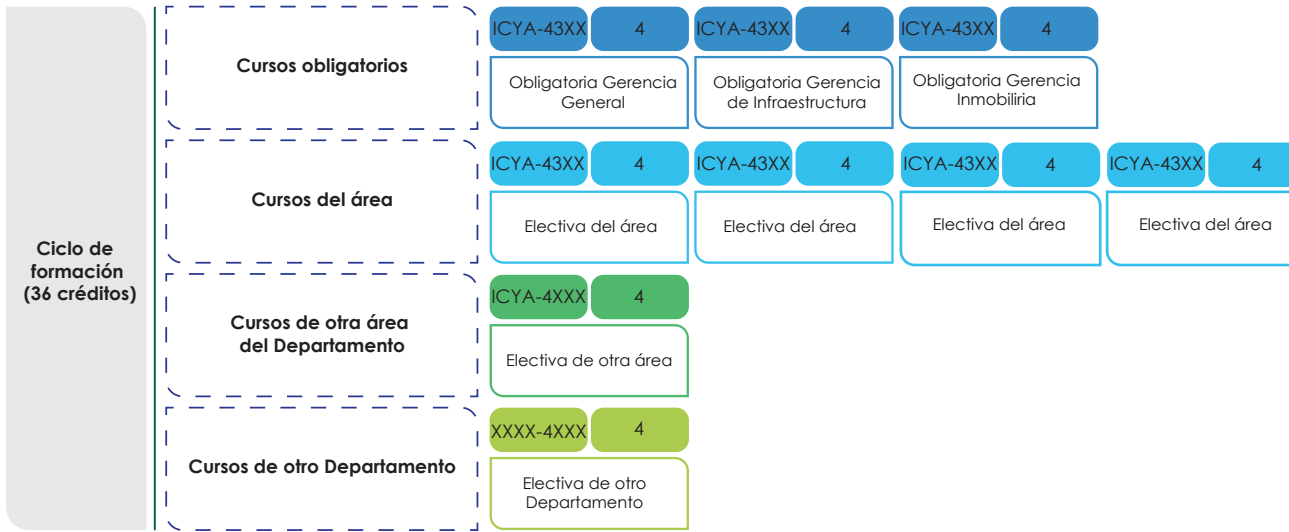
Ciclo de formación (36 créditos)

Cursos obligatorios

ICYA-43XX 4
Obligatoria Gerencia General

ICYA-43XX 4
Obligatoria Gerencia de Infraestructura

ICYA-43XX 4
Obligatoria Gerencia Inmobiliria

Cursos del área

ICYA-43XX 4
Electiva del área

ICYA-43XX 4
Electiva del área

ICYA-43XX 4
Electiva del área

ICYA-43XX 4
Electiva del área

Cursos de otra área del Departamento

ICYA-4XXX 4
Electiva de otra área

Cursos de otro Departamento

XXXX-4XXX 4
Electiva de otro Departamento